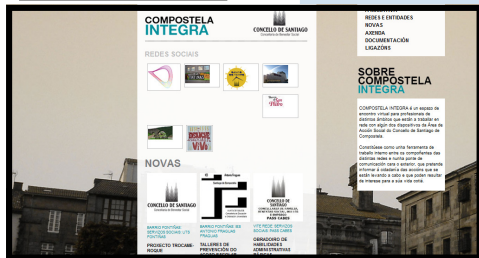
COMPOSTELA INTEGRA

CONCELLO DE SANTIAGO

REDES E ENTIDADES
NOVAS
AXENDA
DOCUMENTACIÓN
LIGAZÓNS

REDES SOCIAIS

SOBRE COMPOSTELA INTEGRA

COMPOSTELA INTEGRA é un espazo de encontro virtual para profesionais de distintos ámbitos que estén a traballar en rede con algún dos dispositivos da Área de Acción Social do Concello de Santiago de Compostela.

Constitúese como unha ferramenta de traballo interno entre os compoñentes das distintas redes e nunha ponte de comunicación cara o exterior, que pretende informar á cidadanía das accións que se están levando a cabo e que poden resultar de interese para a súa vida diaria.

NOVAS

CONCELLO DE SANTIAGO

BARRIO FONTIÑAS: SERVIZOS SOCIAIS UTS FONTIÑAS

BARRIO FONTIÑAS: IES ANTONIO FRAGUAS FRAGUAS

UTS REDE SERVIZOS SOCIAIS PASO CANES

PROXECTO TROCAME-ROQUE

TALLERES DE PREVENCIÓN DO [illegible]

OBRADOIRO DE HABILIDADES ADMINISTRATIVAS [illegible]